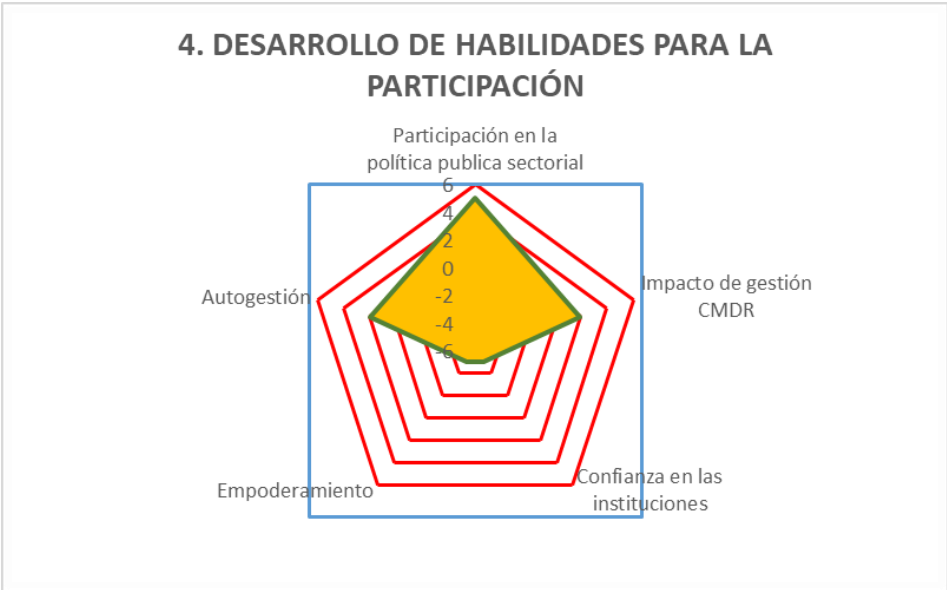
4. DESARROLLO DE HABILIDADES PARA LA PARTICIPACIÓN

Participación en la política publica sectorial

6
4
2
0
-2
-4
-6

Impacto de gestión CMDR

Confianza en las instituciones

Empoderamiento

Autogestión